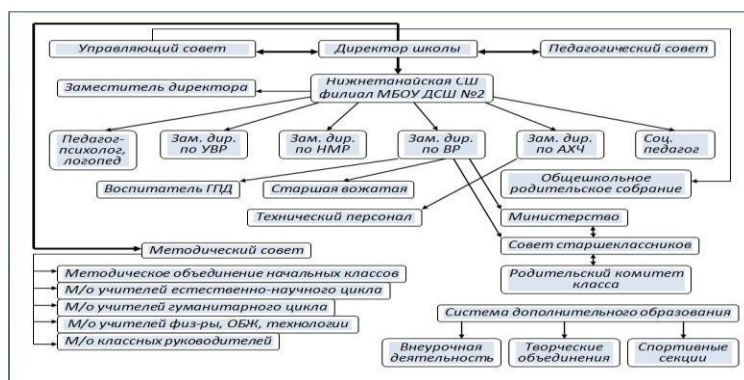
Управляющий совет
Директор школы
Педагогический совет
Заместитель директора
Нижнетанайская СШ филиал МБОУ ДСШ №2
Педагог-психолог, логопед
Зам. дир. по УВР
Зам. дир. по НМР
Зам. дир. по ВР
Зам. дир. по АХЧ
Соц. педагог
Воспитатель ГПД
Старшая вожатая
Общешкольное родительское собрание
Технический персонал
Министерство
Методический совет
Совет старшеклассников
Методическое объединение начальных классов
М/о учителей естественно-научного цикла
Родительский комитет класса
М/о учителей гуманитарного цикла
М/о учителей физ-ры, ОБЖ, технологии
Система дополнительного образования
М/о классных руководителей
Внеурочная деятельность
Творческие объединения
Спортивные секции